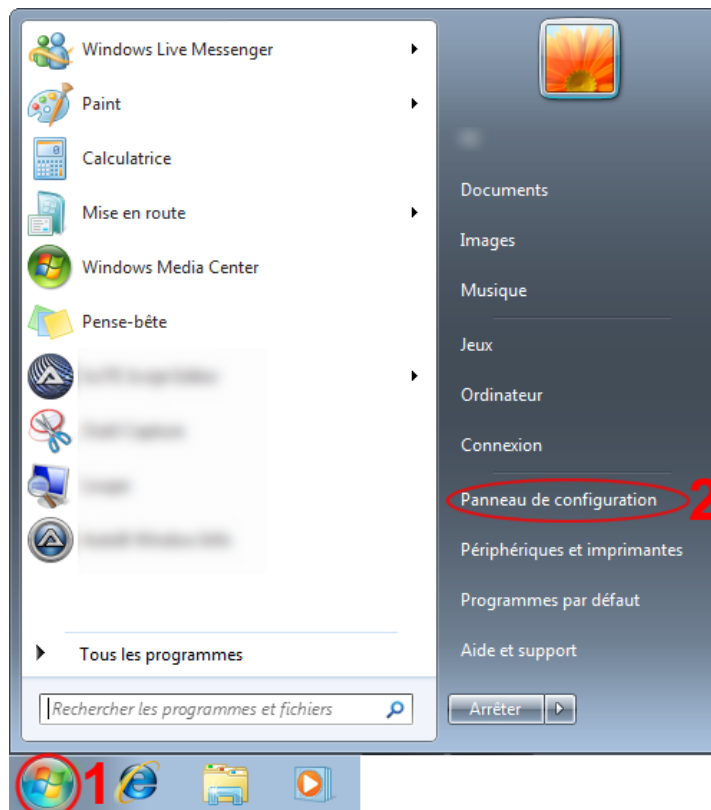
Windows Live Messenger
Paint
Calculatrice
Mise en route
Windows Media Center
Pense-bête
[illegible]
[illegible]
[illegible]
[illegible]

Tous les programmes

Rechercher les programmes et fichiers

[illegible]
Documents
Images
Musique
Jeux
Ordinateur
Connexion
Panneau de configuration
2
Périphériques et imprimantes
Programmes par défaut
Aide et support
Arrêter

1